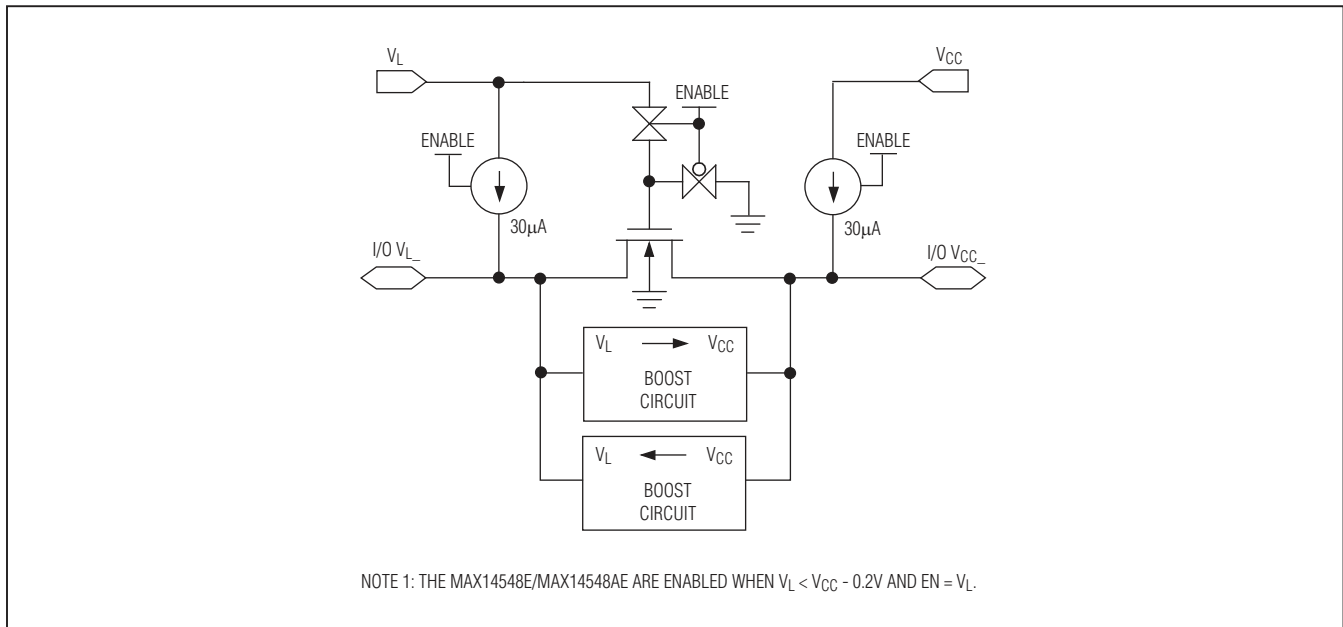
$V_L$

$V_{CC}$

ENABLE

ENABLE

ENABLE

30μA

30μA

I/O $V_{L\_}$

I/O $V_{CC\_}$

$V_L$ → $V_{CC}$
BOOST CIRCUIT

$V_L$ ← $V_{CC}$
BOOST CIRCUIT

NOTE 1: THE MAX14548E/MAX14548AE ARE ENABLED WHEN $V_L < V_{CC}$ - 0.2V AND EN = $V_L$.